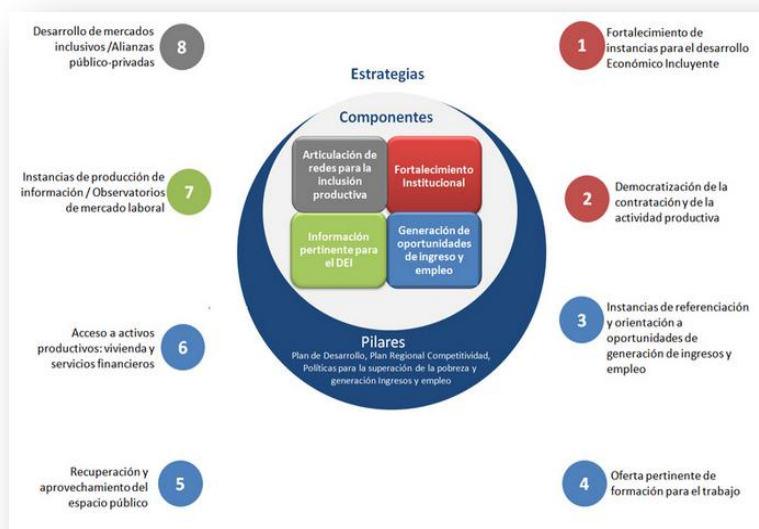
Estrategias

Componentes

Articulación de redes para la inclusión productiva

Fortalecimiento Institucional

Información pertinente para el DEI

Generación de oportunidades de ingreso y empleo

Pilares
Plan de Desarrollo, Plan Regional Competitividad, Políticas para la superación de la pobreza y generación Ingresos y empleo

1 Fortalecimiento de instancias para el desarrollo Económico Incluyente

2 Democratización de la contratación y de la actividad productiva

3 Instancias de referenciación y orientación a oportunidades de generación de ingresos y empleo

4 Oferta pertinente de formación para el trabajo

5 Recuperación y aprovechamiento del espacio público

6 Acceso a activos productivos: vivienda y servicios financieros

7 Instancias de producción de información / Observatorios de mercado laboral

8 Desarrollo de mercados inclusivos /Alianzas público-privadas